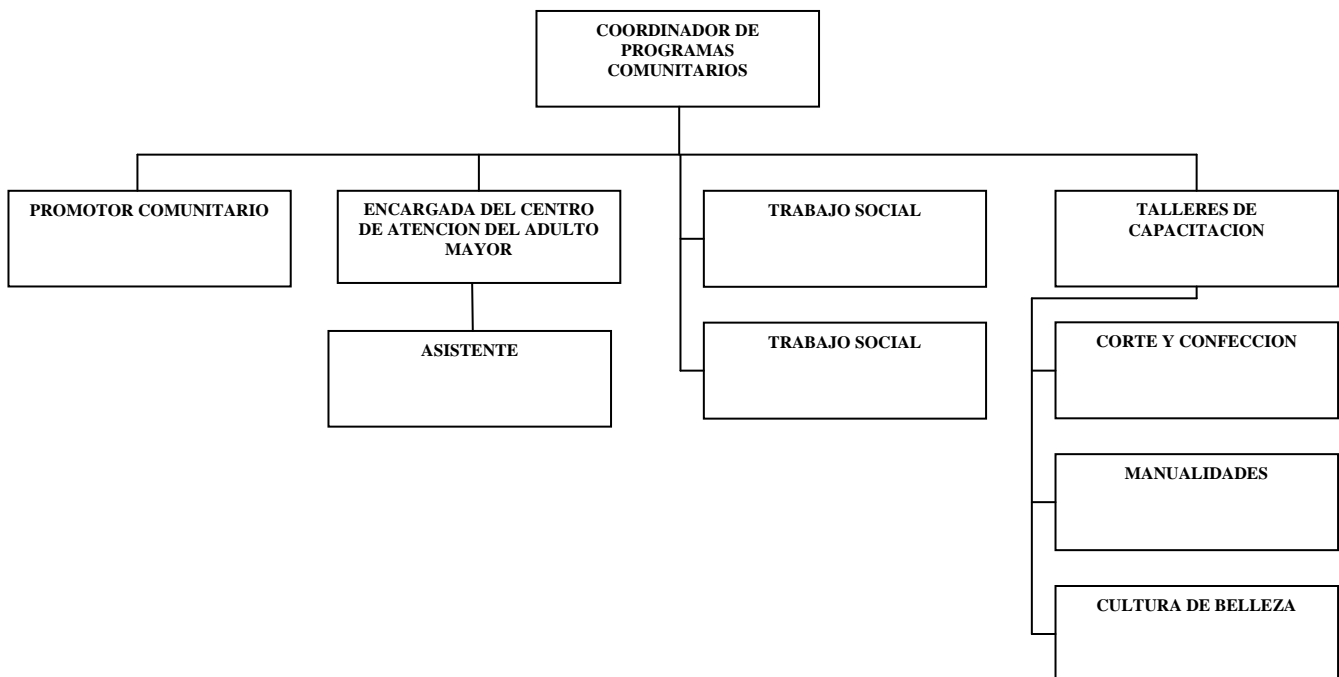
COORDINADOR DE PROGRAMAS COMUNITARIOS

PROMOTOR COMUNITARIO

ENCARGADA DEL CENTRO DE ATENCION DEL ADULTO MAYOR

ASISTENTE

TRABAJO SOCIAL

TRABAJO SOCIAL

TALLERES DE CAPACITACION

CORTE Y CONFECCION

MANUALIDADES

CULTURA DE BELLEZA